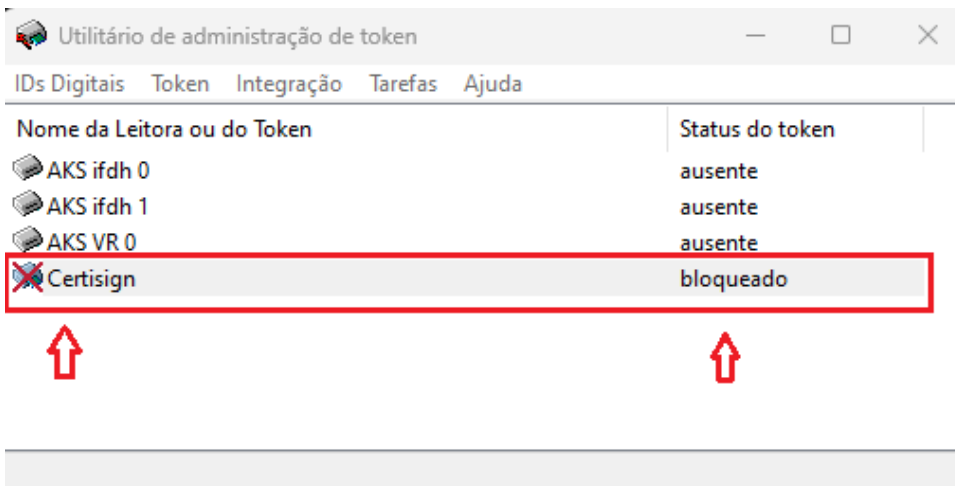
Utilitário de administração de token

IDs Digitais Token Integração Tarefas Ajuda

| Nome da Leitora ou do Token | Status do token |
|---|---|
| AKS ifdh 0 | ausente |
| AKS ifdh 1 | ausente |
| AKS VR 0 | ausente |
| Certisign | bloqueado |